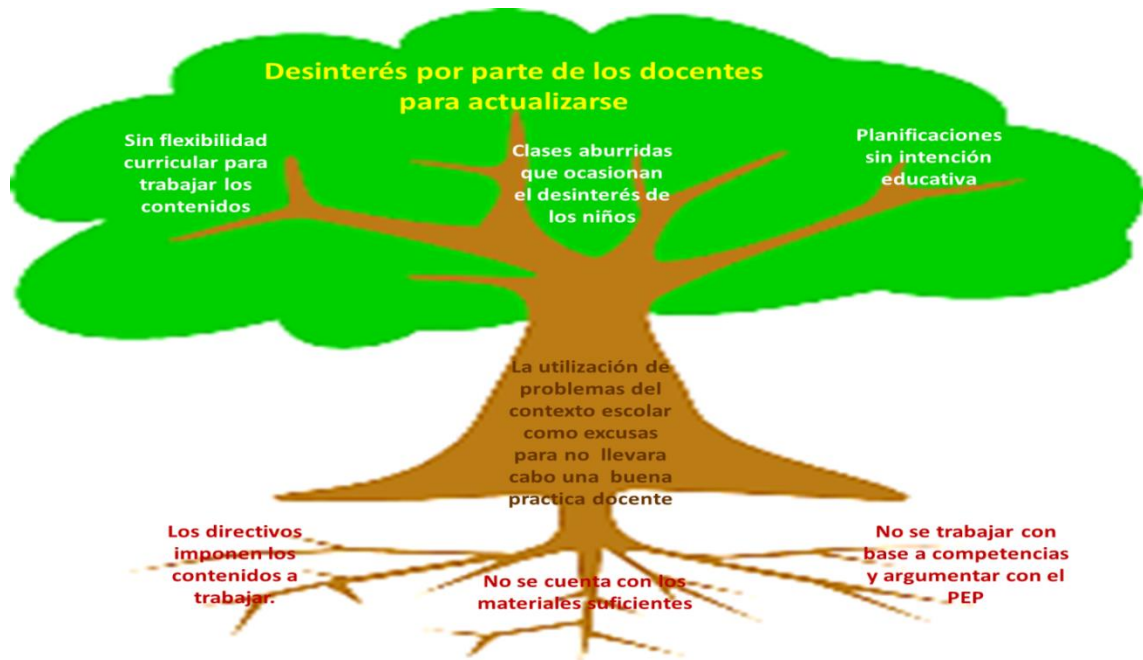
Desinterés por parte de los docentes para actualizarse

Sin flexibilidad curricular para trabajar los contenidos

Clases aburridas que ocasionan el desinterés de los niños

Planificaciones sin intención educativa

La utilización de problemas del contexto escolar como excusas para no llevara cabo una buena practica docente

Los directivos imponen los contenidos a trabajar.

No se cuenta con los materiales suficientes

No se trabajar con base a competencias y argumentar con el PEP